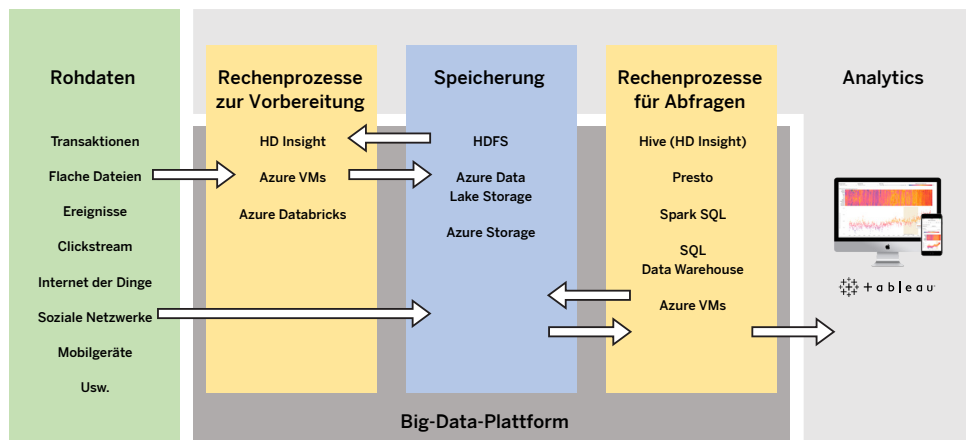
Rohdaten

Transaktionen

Flache Dateien

Ereignisse

Clickstream

Internet der Dinge

Soziale Netzwerke

Mobilgeräte

Usw.

Rechenprozesse zur Vorbereitung

HD Insight

Azure VMs

Azure Databricks

Speicherung

HDFS

Azure Data Lake Storage

Azure Storage

Rechenprozesse für Abfragen

Hive (HD Insight)

Presto

Spark SQL

SQL Data Warehouse

Azure VMs

Analytics

+ a b l e a u

Big-Data-Plattform